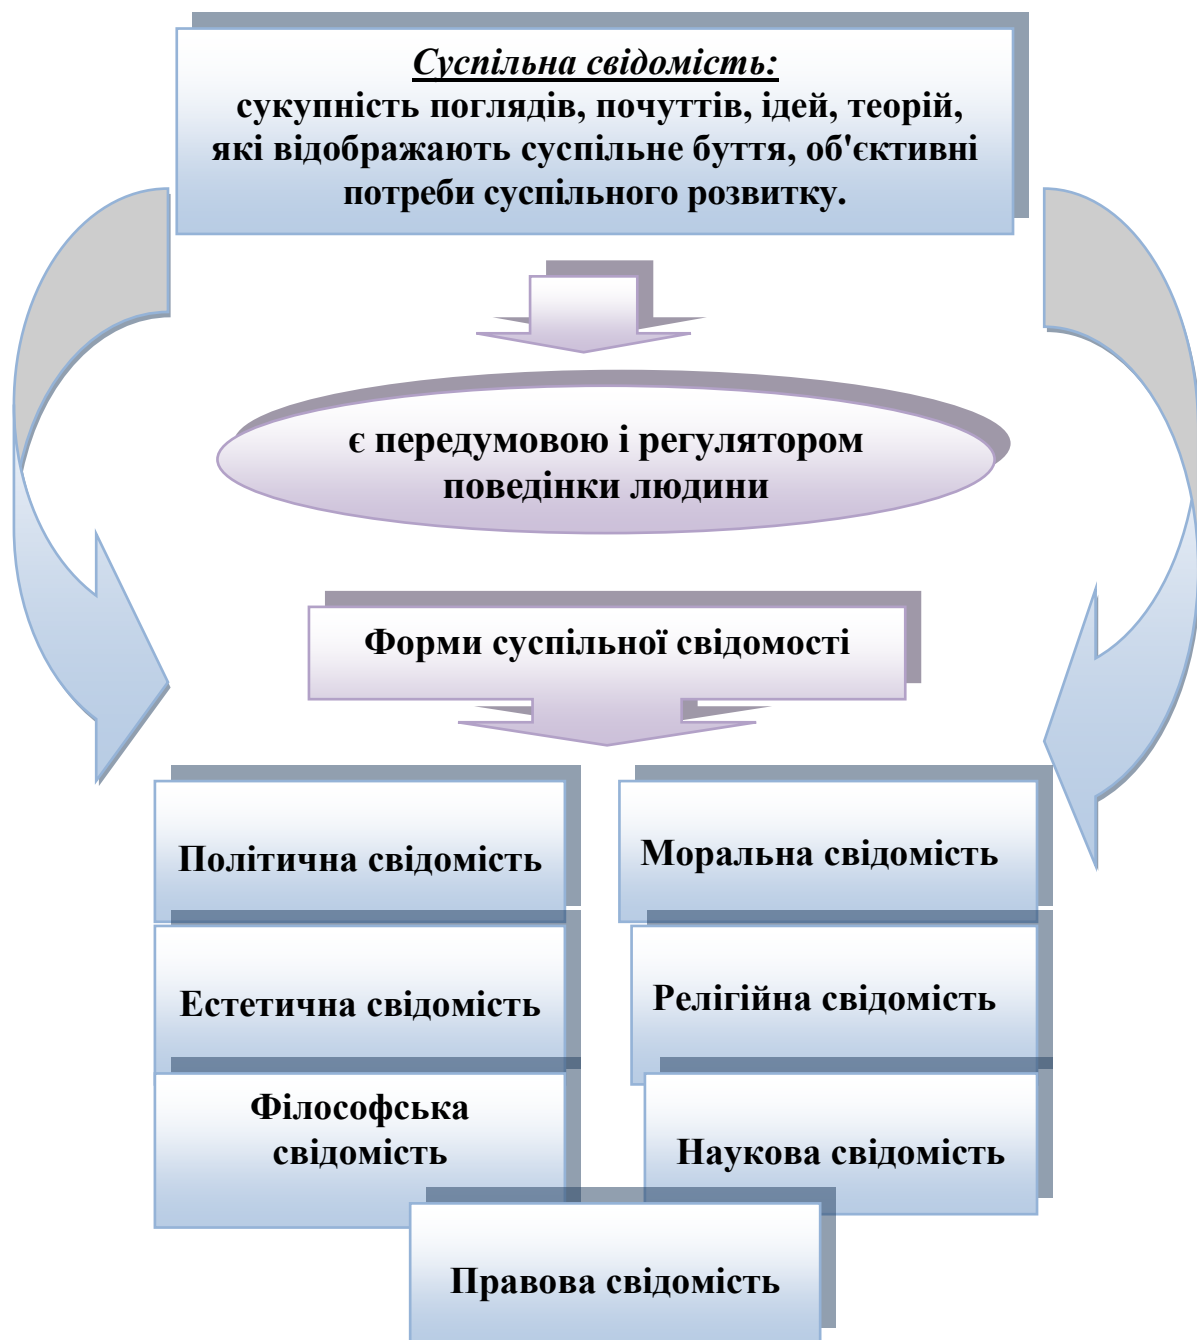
Суспільна свідомість:
сукупність поглядів, почуттів, ідей, теорій, які відображають суспільне буття, об'єктивні потреби суспільного розвитку.

є передумовою і регулятором поведінки людини

Форми суспільної свідомості

Політична свідомість

Моральна свідомість

Естетична свідомість

Релігійна свідомість

Філософська свідомість

Наукова свідомість

Правова свідомість